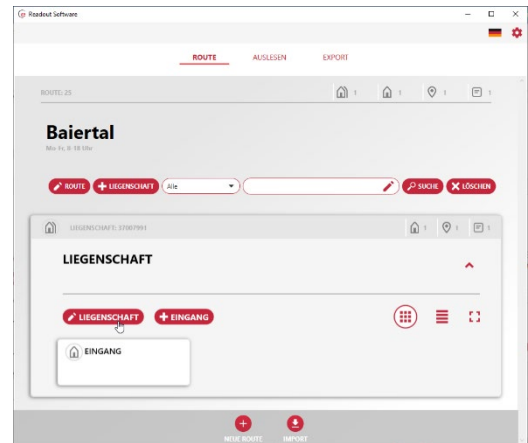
Readout Software

ROUTE AUSLESEN EXPORT

ROUTE: 25 1 1 1 1

Baiertal
Mo 11. 8:18 Uhr

ROUTE LIEGENSCHAFT Alle SUCHE LÖSCHEN

LIEGENSCHAFT: 37007991 1 1 1

LIEGENSCHAFT

LIEGENSCHAFT EINGANG

EINGANG

NEUE ROUTE IMPORT